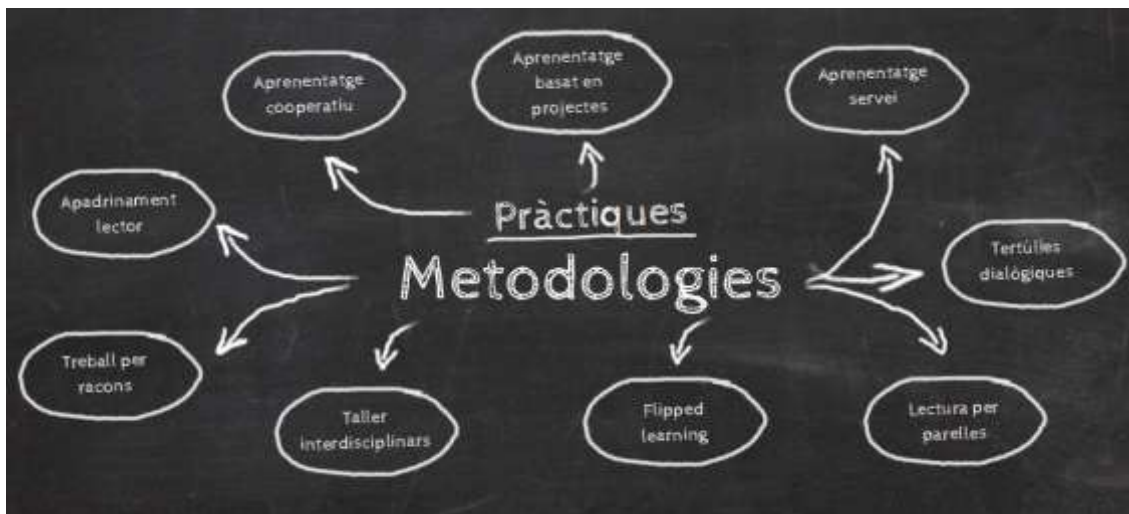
Aprenentatge cooperatiu

Aprenentatge basat en projectes

Aprenentatge servei

Apadrinament lector

Pràctiques

Metodologies

Tertúlies dialògiques

Treball per racons

Taller interdisciplinars

Flipped learning

Lectura per parelles